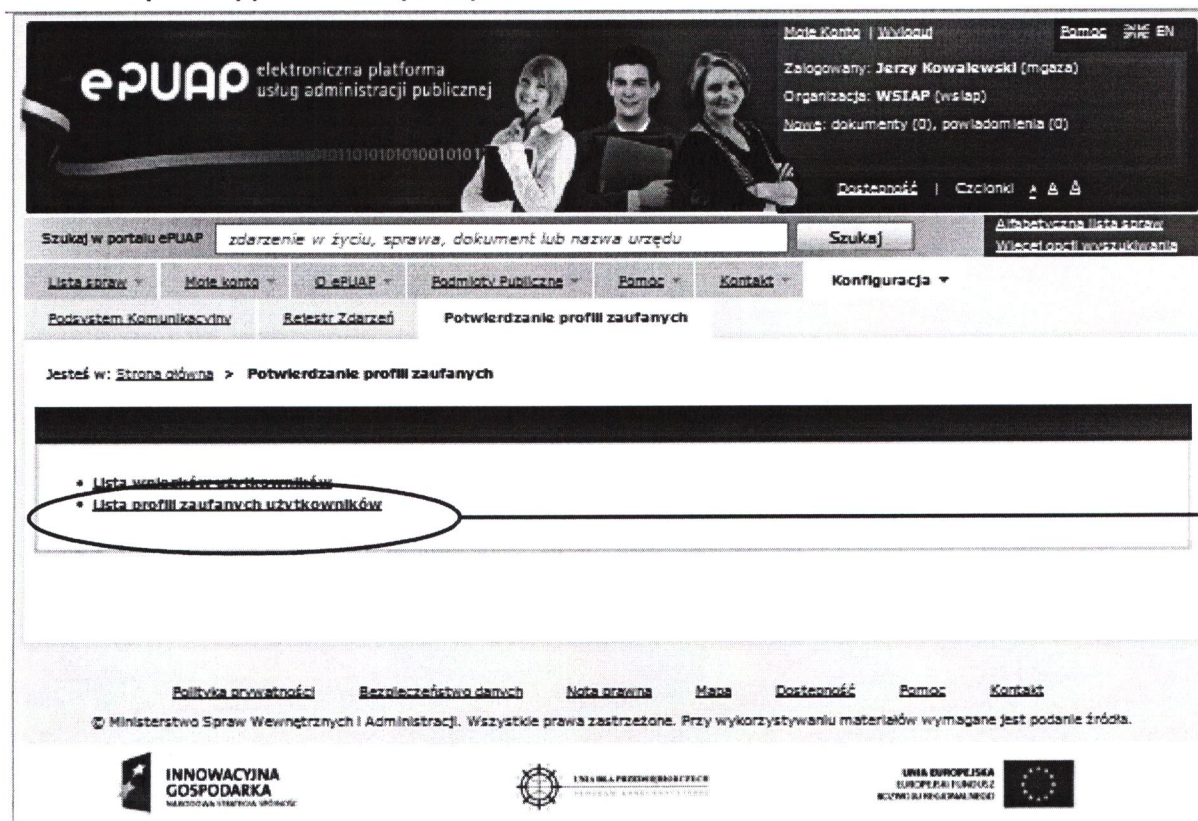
ePUAP elektroniczna platforma usług administracji publicznej

Moje Konto | Wyloguj

Pomoc EN

Zalogowany: Jerzy Kowalewski (mgaza)

Organizacja: WSIAP (wsiap)

Nowe: dokumenty (0), powiadomienia (0)

Dostępność | Czcionki A A A

Szukaj w portalu ePUAP zdarzenie w życiu, sprawa, dokument lub nazwa urzędu Szukaj

Alfabetyczna lista spraw

Więcej opcji wyszukiwania

Lista spraw | Moje konto | O ePUAP | Podmioty Publiczne | Pomoc | Kontakt | Konfiguracja

Podsystem Komunikacyjny | Rejestr Zdarzeń | Potwierdzanie profili zaufanych

Jesteś w: Strona główna > Potwierdzanie profili zaufanych

• Lista wniosków użytkowników
• Lista profili zaufanych użytkowników

Polityka prywatności | Bezpieczeństwo danych | Nota prawna | Mapa | Dostępność | Pomoc | Kontakt

© Ministerstwo Spraw Wewnętrznych i Administracji. Wszystkie prawa zastrzeżone. Przy wykorzystywaniu materiałów wymagane jest podanie źródła.

INNOWACYJNA GOSPODARKA NARODOWA STRATEGIA SPÓJNOŚCI

UNIA DLA PRZEDSIĘBIORCZYCH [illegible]

UNIA EUROPEJSKA EUROPEJSKI FUNDUSZ ROZWOJU REGIONALNEGO